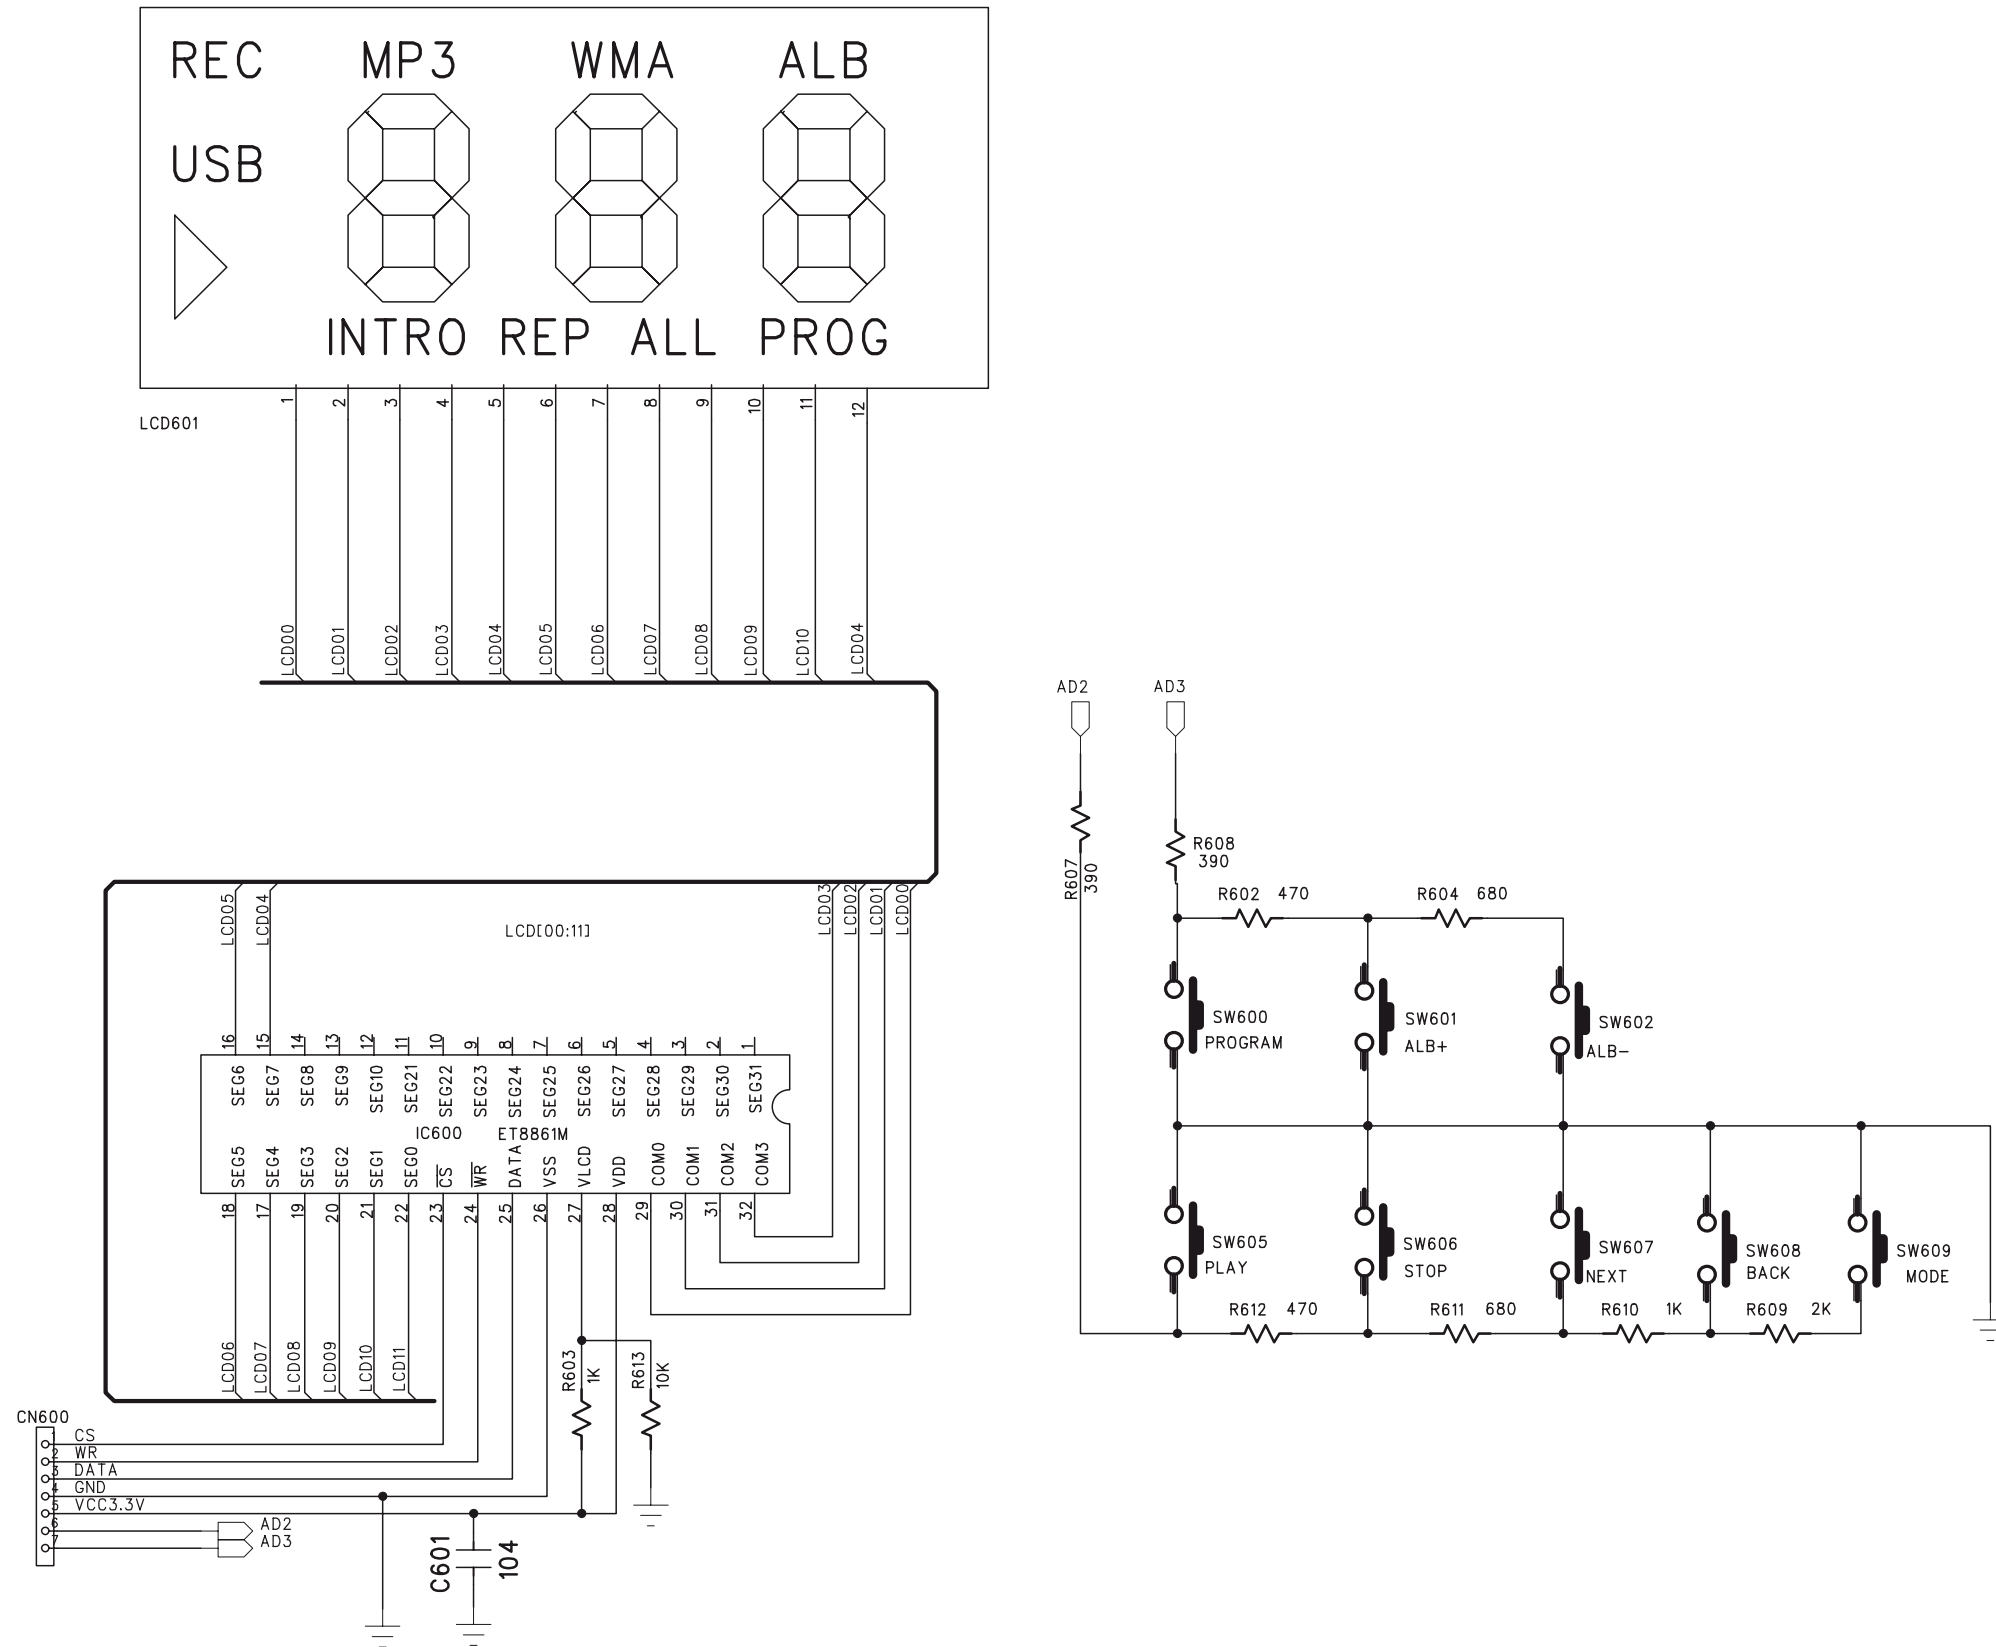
REC MP3 WMA ALB

USB

INTRO REP ALL PROG

1 2 3 4 5 6 7 8 9 10 11 12

LCD601

LCD00 LCD01 LCD02 LCD03 LCD04 LCD05 LCD06 LCD07 LCD08 LCD09 LCD10 LCD04

LCD05 LCD04

LCD[00:11]

LCD03 LCD02 LCD01 LCD00

16 15 14 13 12 11 10 9 8 7 6 5 4 3 2 1

SEG6 SEG7 SEG8 SEG9 SEG10 SEG21 SEG22 SEG23 SEG24 SEG25 SEG26 SEG27 SEG28 SEG29 SEG30 SEG31

IC600 ET8861M

SEG5 SEG4 SEG3 SEG2 SEG1 SEG0 $\overline{CS}$ $\overline{WR}$ DATA VSS VLCD VDD COM0 COM1 COM2 COM3

18 17 19 20 21 22 23 24 25 26 27 28 29 30 31 32

LCD06 LCD07 LCD08 LCD09 LCD10 LCD11

R603 1K

R613 10K

CN600

1 CS
2 WR
3 DATA
4 GND
5 VCC3.3V
6
7

AD2
AD3

C601 104

AD2 AD3

R607 390

R608 390

R602 470

R604 680

SW600 PROGRAM

SW601 ALB+

SW602 ALB-

SW605 PLAY

SW606 STOP

SW607 NEXT

SW608 BACK

SW609 MODE

R612 470

R611 680

R610 1K

R609 2K